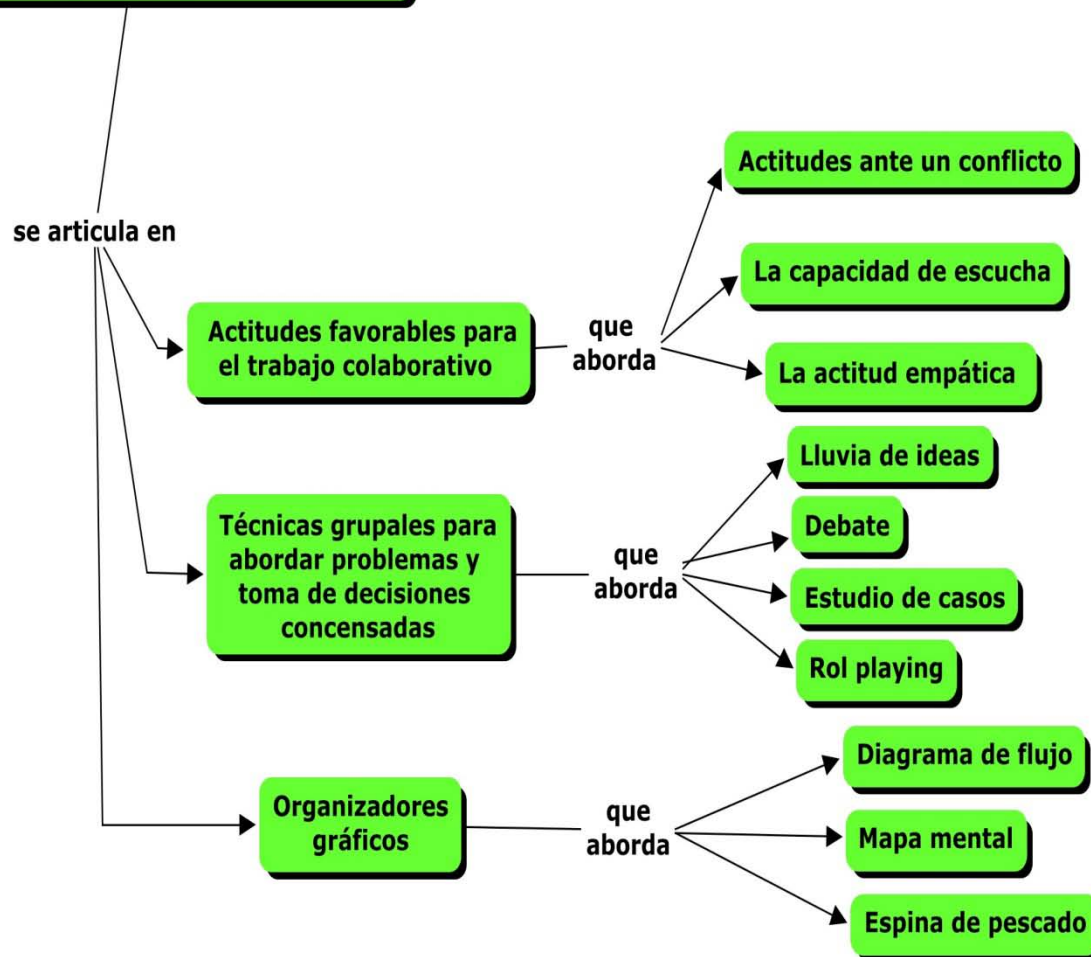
se articula en

Actitudes favorables para el trabajo colaborativo

que aborda

Actitudes ante un conflicto

La capacidad de escucha

La actitud empática

Técnicas grupales para abordar problemas y toma de decisiones concensadas

que aborda

Lluvia de ideas

Debate

Estudio de casos

Rol playing

Organizadores gráficos

que aborda

Diagrama de flujo

Mapa mental

Espina de pescado